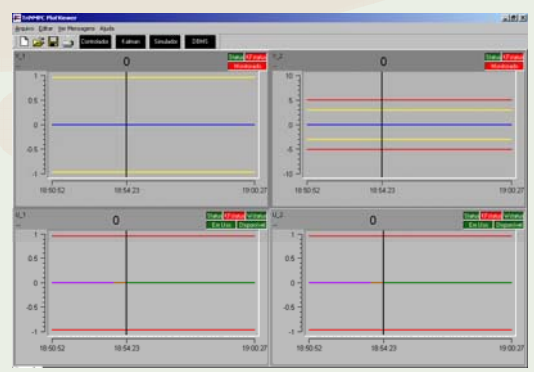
SriPMPC PlotViewer

Arquivo Editar Ver Mensagens Ajuda

Controlador Kalman Simulador DBMS

Y_1

0

Status KFstatus

Monitorado

1

0.5

0

-0.5

-1

18:50:52 18:54:23 19:00:27

Y_2

0

Status KFstatus

Monitorado

10

5

0

-5

-10

18:50:52 18:54:23 19:00:27

U_1

0

Status KFstatus At status

Em Uso Disponível

1

0.5

0

-0.5

-1

18:50:52 18:54:23 19:00:27

U_2

0

Status KFstatus At status

Em Uso Disponível

1

0.5

0

-0.5

-1

18:50:52 18:54:23 19:00:27